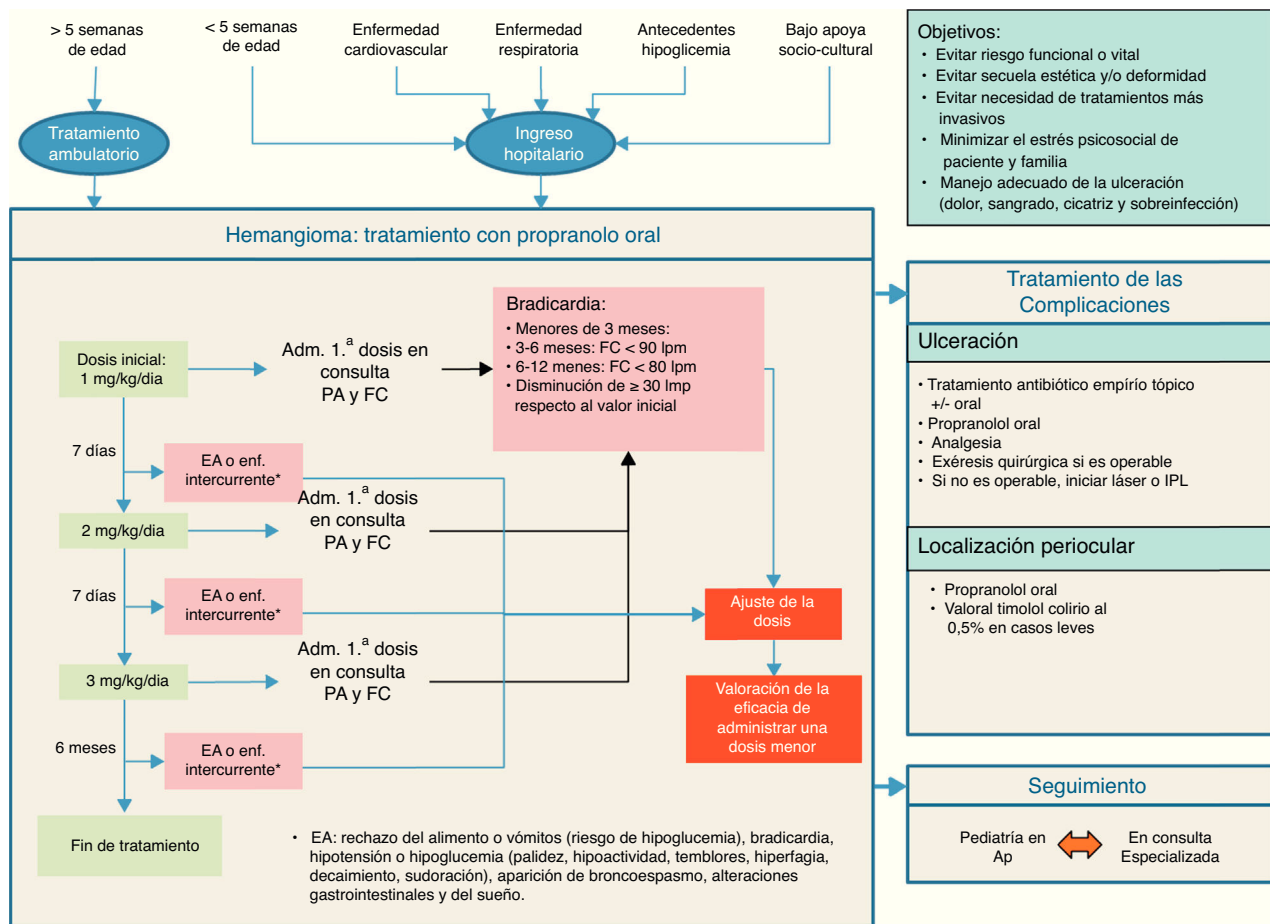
> 5 semanas de edad

< 5 semanas de edad

Enfermedad cardiovascular

Enfermedad respiratoria

Antecedentes hipoglicemia

Bajo apoya socio-cultural

Tratamiento ambulatorio

Ingreso hospitalario

Objetivos:
• Evitar riesgo funcional o vital
• Evitar secuela estética y/o deformidad
• Evitar necesidad de tratamientos más invasivos
• Minimizar el estrés psicosocial de paciente y familia
• Manejo adecuado de la ulceración (dolor, sangrado, cicatriz y sobreinfección)

Hemangioma: tratamiento con propranolo oral

Dosis inicial: 1 mg/kg/dia

Adm. 1.$^{a}$ dosis en consulta PA y FC

Bradicardia:
• Menores de 3 meses:
• 3-6 meses: FC < 90 lpm
• 6-12 menes: FC < 80 lpm
• Disminución de ≥ 30 lmp respecto al valor inicial

7 días

EA o enf. intercurrente*

2 mg/kg/dia

Adm. 1.$^{a}$ dosis en consulta PA y FC

7 días

EA o enf. intercurrente*

Ajuste de la dosis

3 mg/kg/dia

Adm. 1.$^{a}$ dosis en consulta PA y FC

Valoración de la eficacia de administrar una dosis menor

6 meses

EA o enf. intercurrente*

Fin de tratamiento

• EA: rechazo del alimento o vómitos (riesgo de hipoglucemia), bradicardia, hipotensión o hipoglucemia (palidez, hipoactividad, temblores, hiperfagia, decaimiento, sudoración), aparición de broncoespasmo, alteraciones gastrointestinales y del sueño.

Tratamiento de las Complicaciones

Ulceración

• Tratamiento antibiótico empírío tópico +/- oral
• Propranolol oral
• Analgesia
• Exéresis quirúrgica si es operable
• Si no es operable, iniciar láser o IPL

Localización periocular

• Propranolol oral
• Valoral timolol colirio al 0,5% en casos leves

Seguimiento

Pediatría en Ap

En consulta Especializada